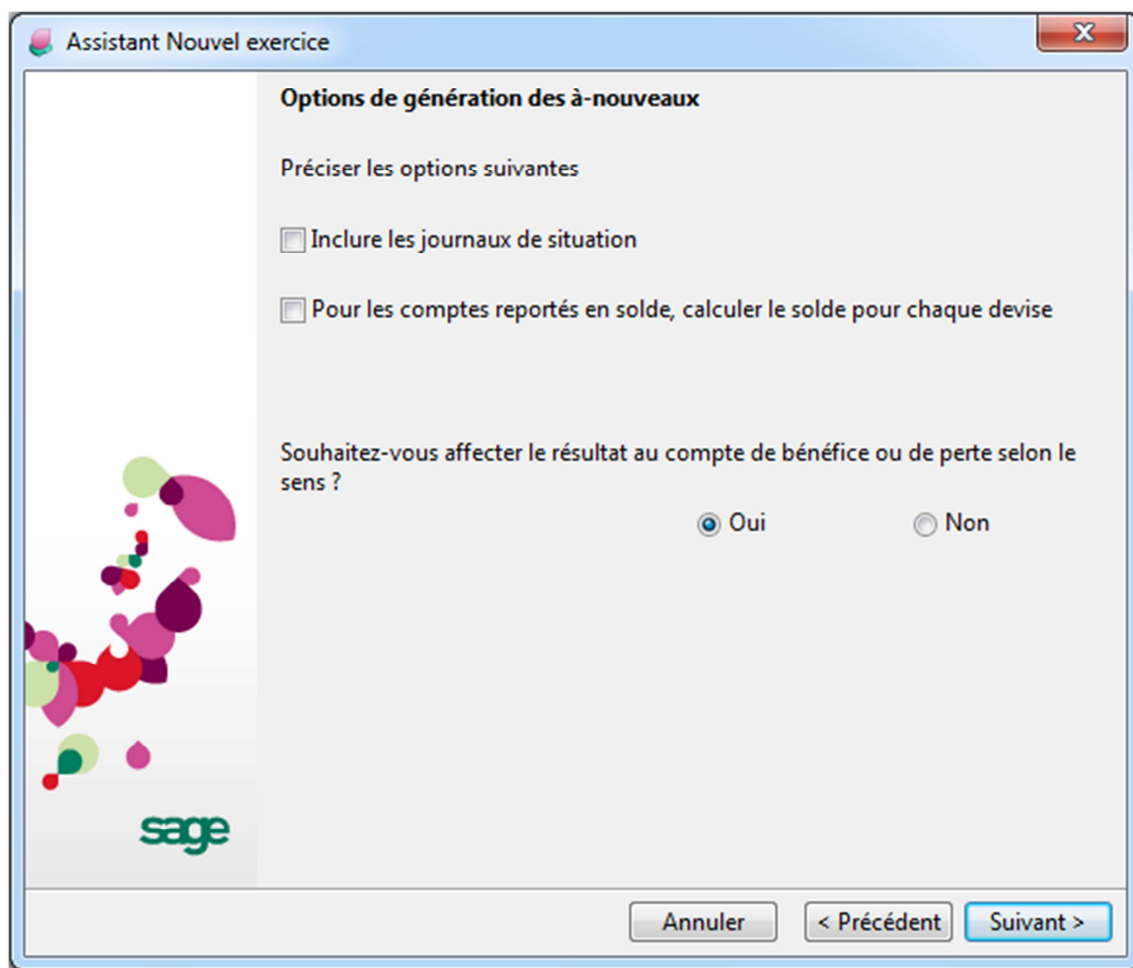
Assistant Nouvel exercice

Options de génération des à-nouveaux

Préciser les options suivantes

Inclure les journaux de situation

Pour les comptes reportés en solde, calculer le solde pour chaque devise

Souhaitez-vous affecter le résultat au compte de bénéfice ou de perte selon le sens ?

Oui

Non

sage

Annuler

< Précédent

Suivant >